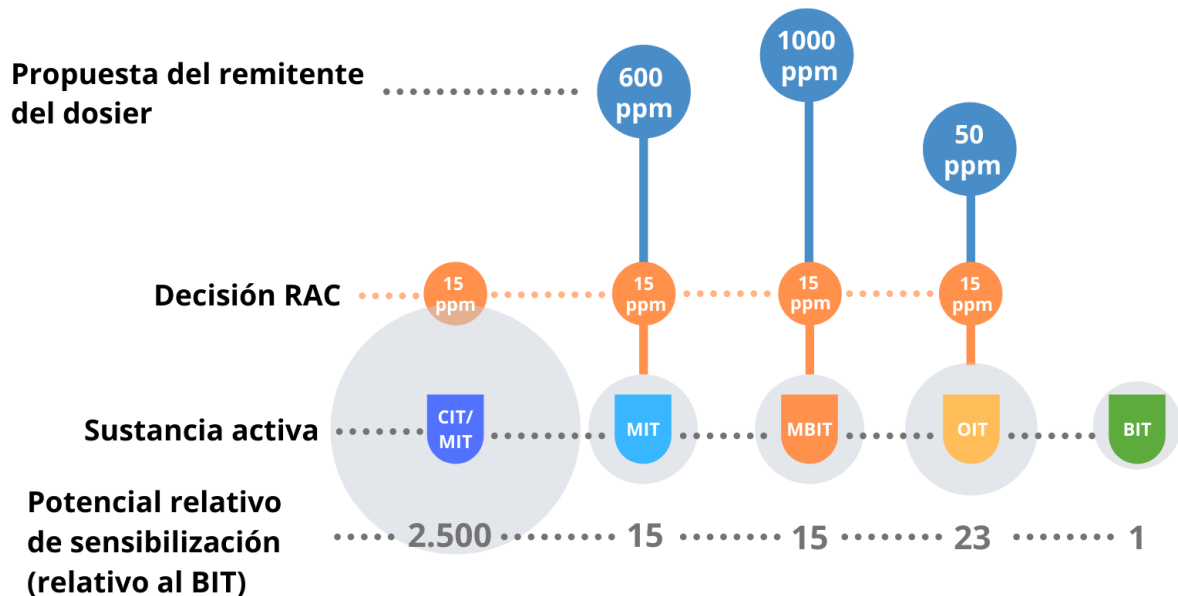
Propuesta del remitente del dosier

600 ppm

1000 ppm

50 ppm

Decisión RAC

15 ppm

15 ppm

15 ppm

15 ppm

Sustancia activa

CIT/ MIT

MIT

MBIT

OIT

BIT

Potencial relativo de sensibilización (relativo al BIT)

2.500

15

15

23

1